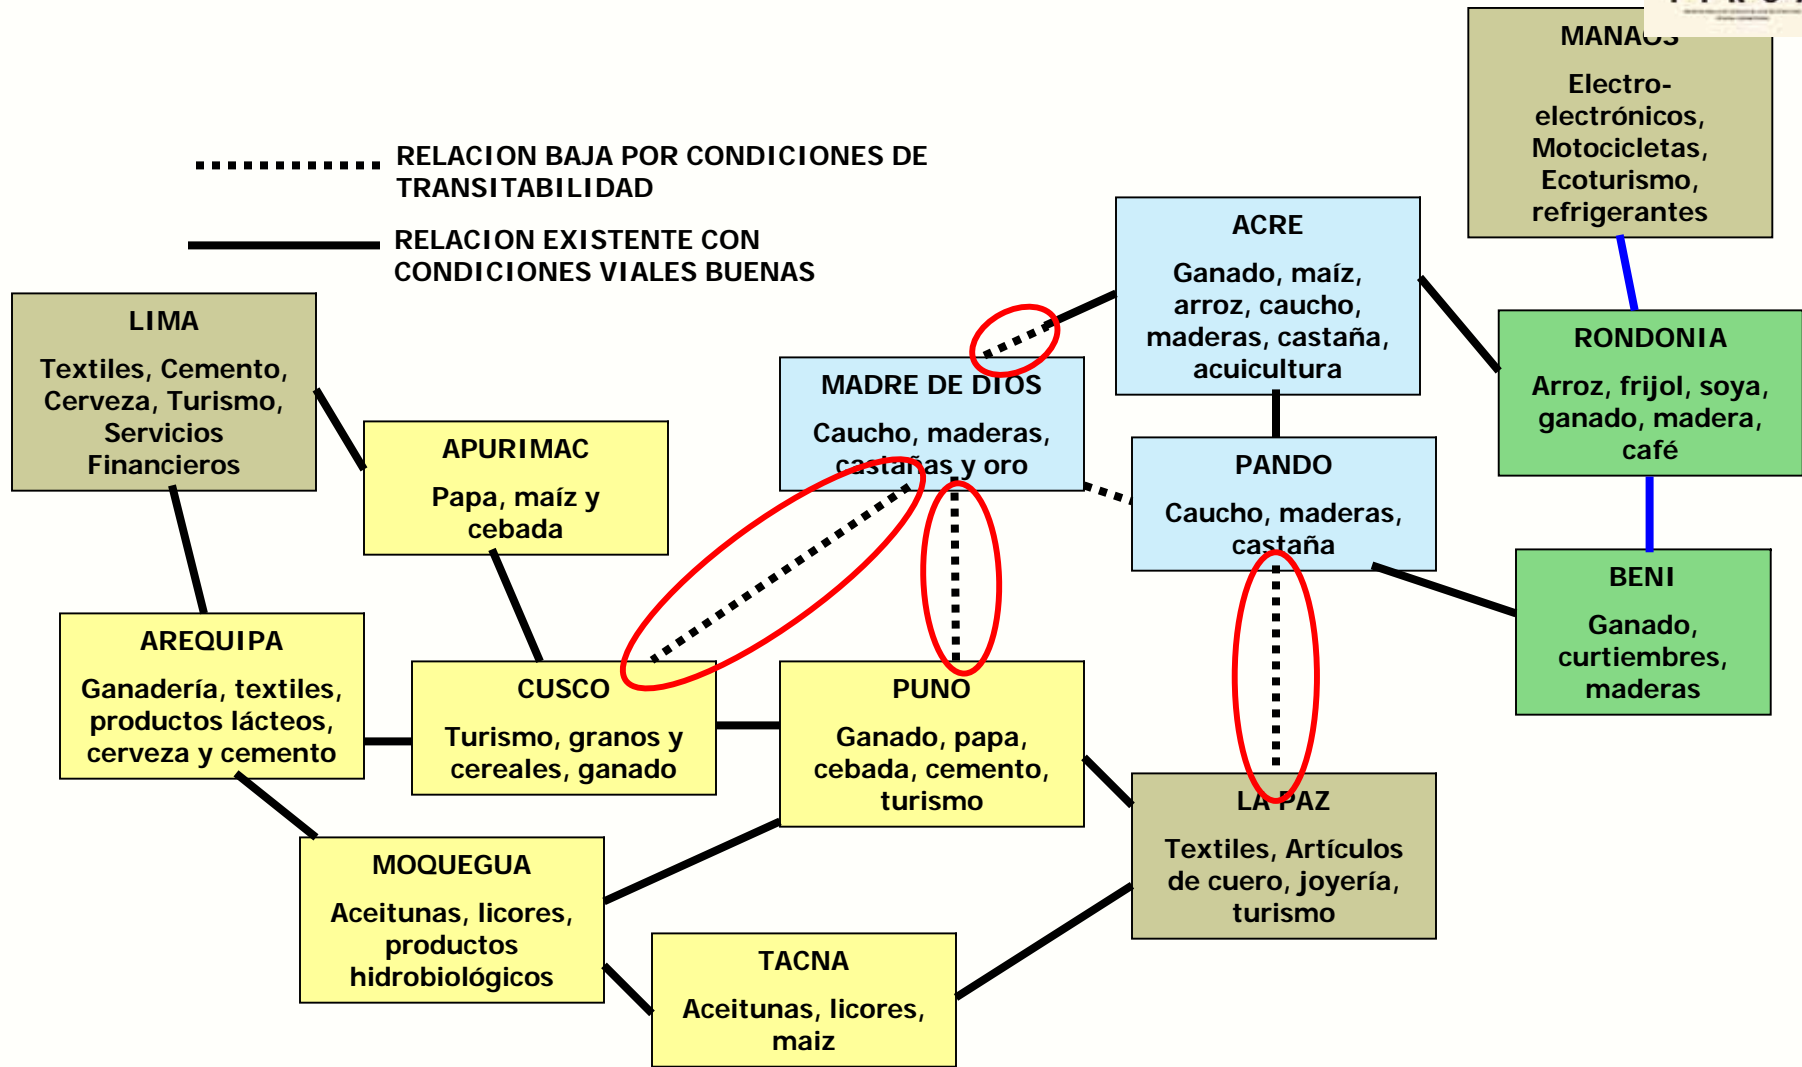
RELACION BAJA POR CONDICIONES DE TRANSITABILIDAD

RELACION EXISTENTE CON CONDICIONES VIALES BUENAS

MANAOS

Electro-electrónicos, Motocicletas, Ecoturismo, refrigerantes

ACRE

Ganado, maíz, arroz, caucho, maderas, castaña, acuicultura

RONDONIA

Arroz, frijol, soya, ganado, madera, café

LIMA

Textiles, Cemento, Cerveza, Turismo, Servicios Financieros

APURIMAC

Papa, maíz y cebada

MADRE DE DIOS

Caucho, maderas, castañas y oro

PANDO

Caucho, maderas, castaña

BENI

Ganado, curtiembres, maderas

AREQUIPA

Ganadería, textiles, productos lácteos, cerveza y cemento

CUSCO

Turismo, granos y cereales, ganado

PUNO

Ganado, papa, cebada, cemento, turismo

LA PAZ

Textiles, Artículos de cuero, joyería, turismo

MOQUEGUA

Aceitunas, licores, productos hidrobiológicos

TACNA

Aceitunas, licores, maiz